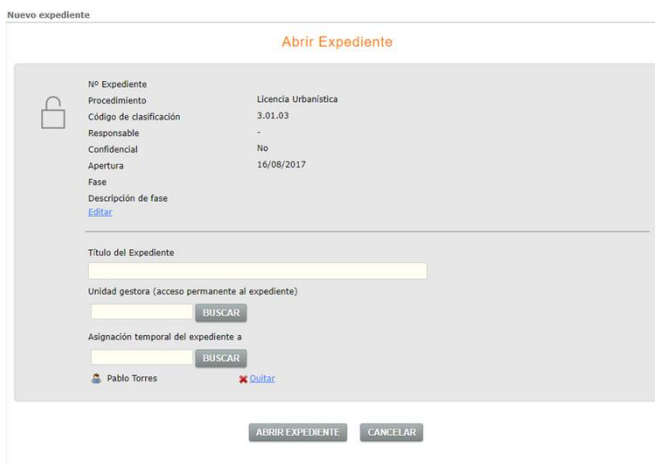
Nuevo expediente

Abrir Expediente

| | |
|---|---|
| Nº Expediente | |
| Procedimiento | Licencia Urbanística |
| Código de clasificación | 3.01.03 |
| Responsable | - |
| Confidencial | No |
| Apertura | 16/08/2017 |
| Fase | |
| Descripción de fase | |

Editar

Título del Expediente

Unidad gestora (acceso permanente al expediente)

BUSCAR

Asignación temporal del expediente a

BUSCAR

Pablo Torres

Quitar

ABRIR EXPEDIENTE

CANCELAR